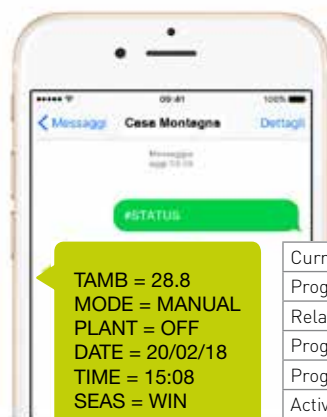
09:41
100%
Messaggi
Case Montagna
Dettagli
Messaggio
oggi 11:15
#STATUS
TAMB = 28.8
MODE = MANUAL
PLANT = OFF
DATE = 20/02/18
TIME = 15:08
SEAS = WIN

| Curr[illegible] |
|---|
| Prog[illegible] |
| Rela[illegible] |
| Prog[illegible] |
| Prog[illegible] |
| Activ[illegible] |